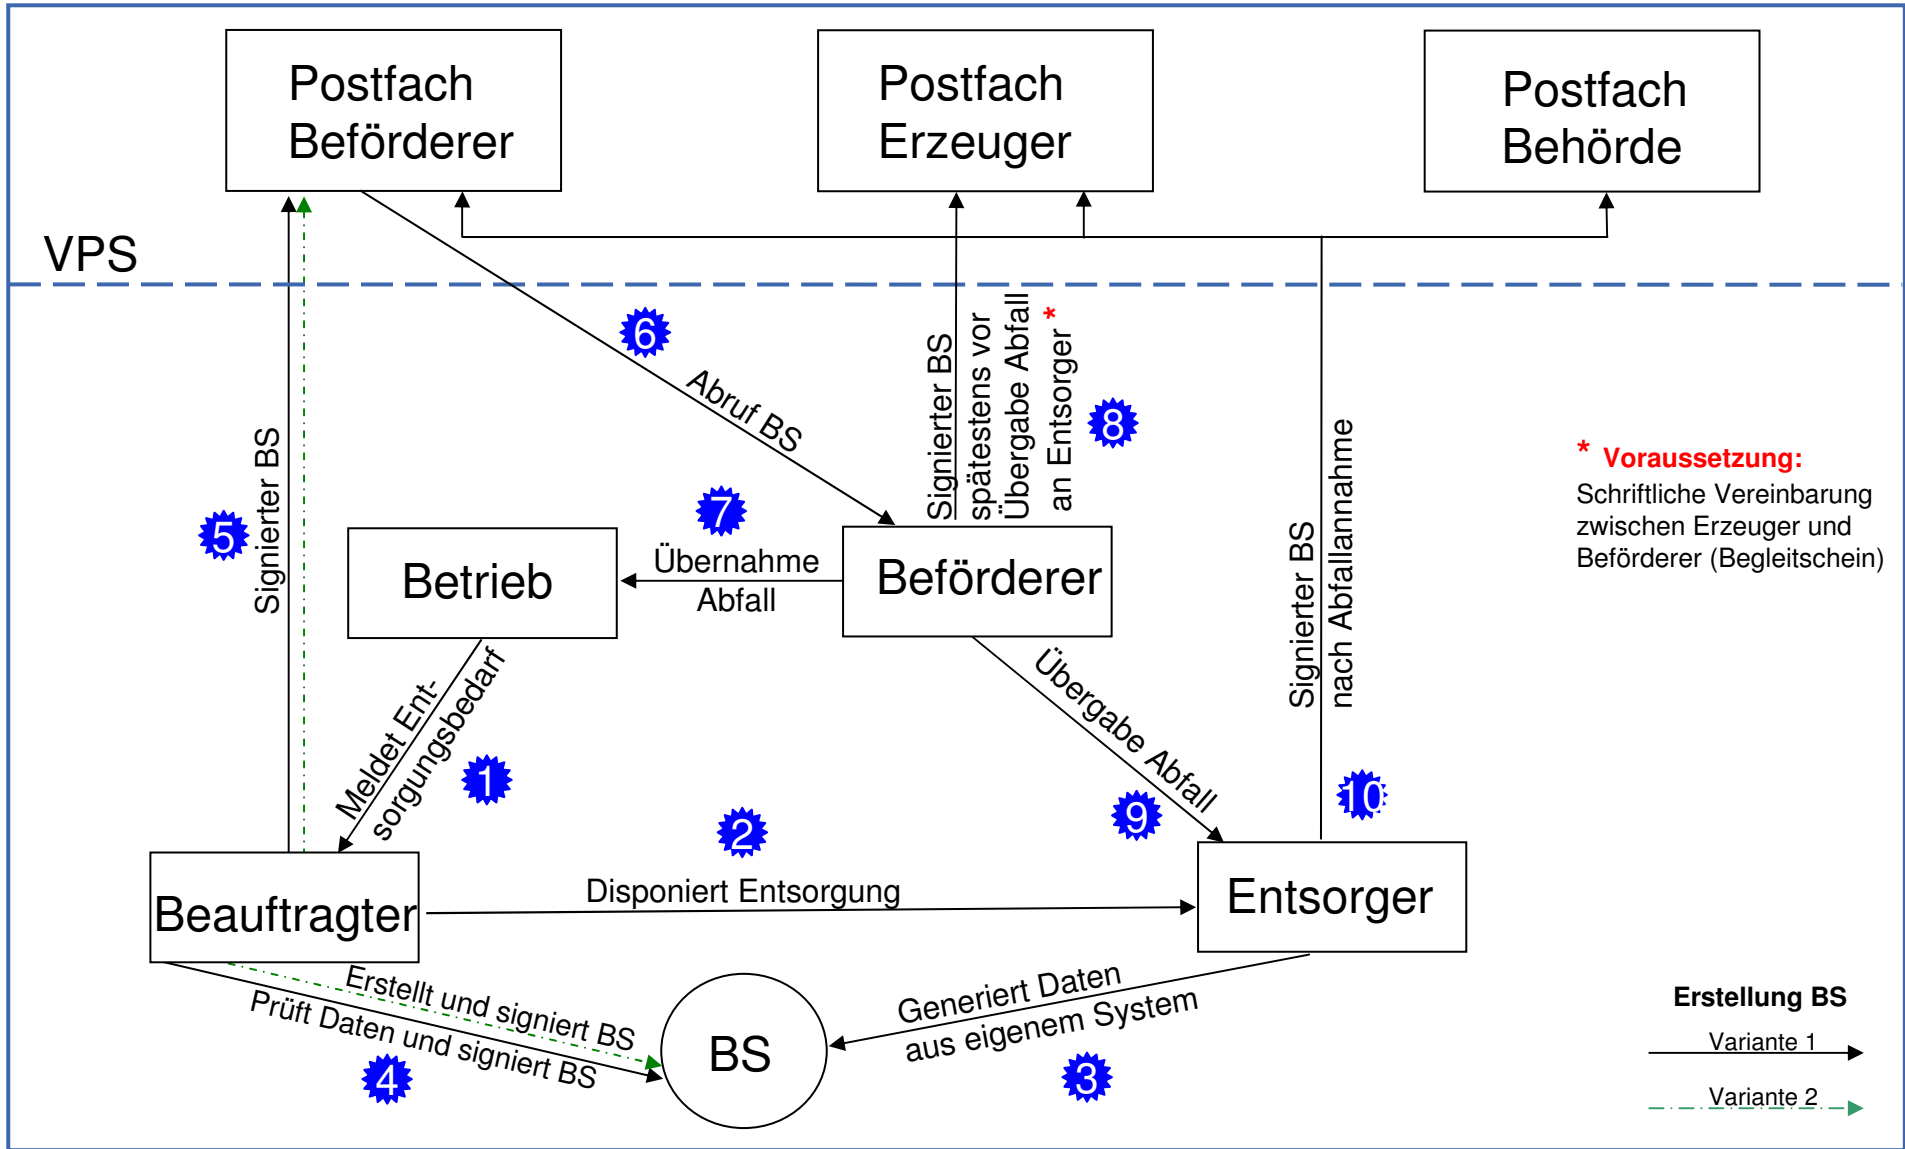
Postfach Beförderer

Postfach Erzeuger

Postfach Behörde

VPS

6

Abruf BS

Signierter BS spätestens vor Übergabe Abfall an Entsorger *

8

5

Signierter BS

7

Übernahme Abfall

Betrieb

Beförderer

* Voraussetzung:
Schriftliche Vereinbarung zwischen Erzeuger und Beförderer (Begleitschein)

Signierter BS nach Abfallannahme

Meldet Entsorgungsbedarf

1

Übergabe Abfall

9

10

2

Disponiert Entsorgung

Beauftragter

Entsorger

Erstellt und signiert BS

Prüft Daten und signiert BS

4

BS

Generiert Daten aus eigenem System

3

Erstellung BS

Variante 1

Variante 2